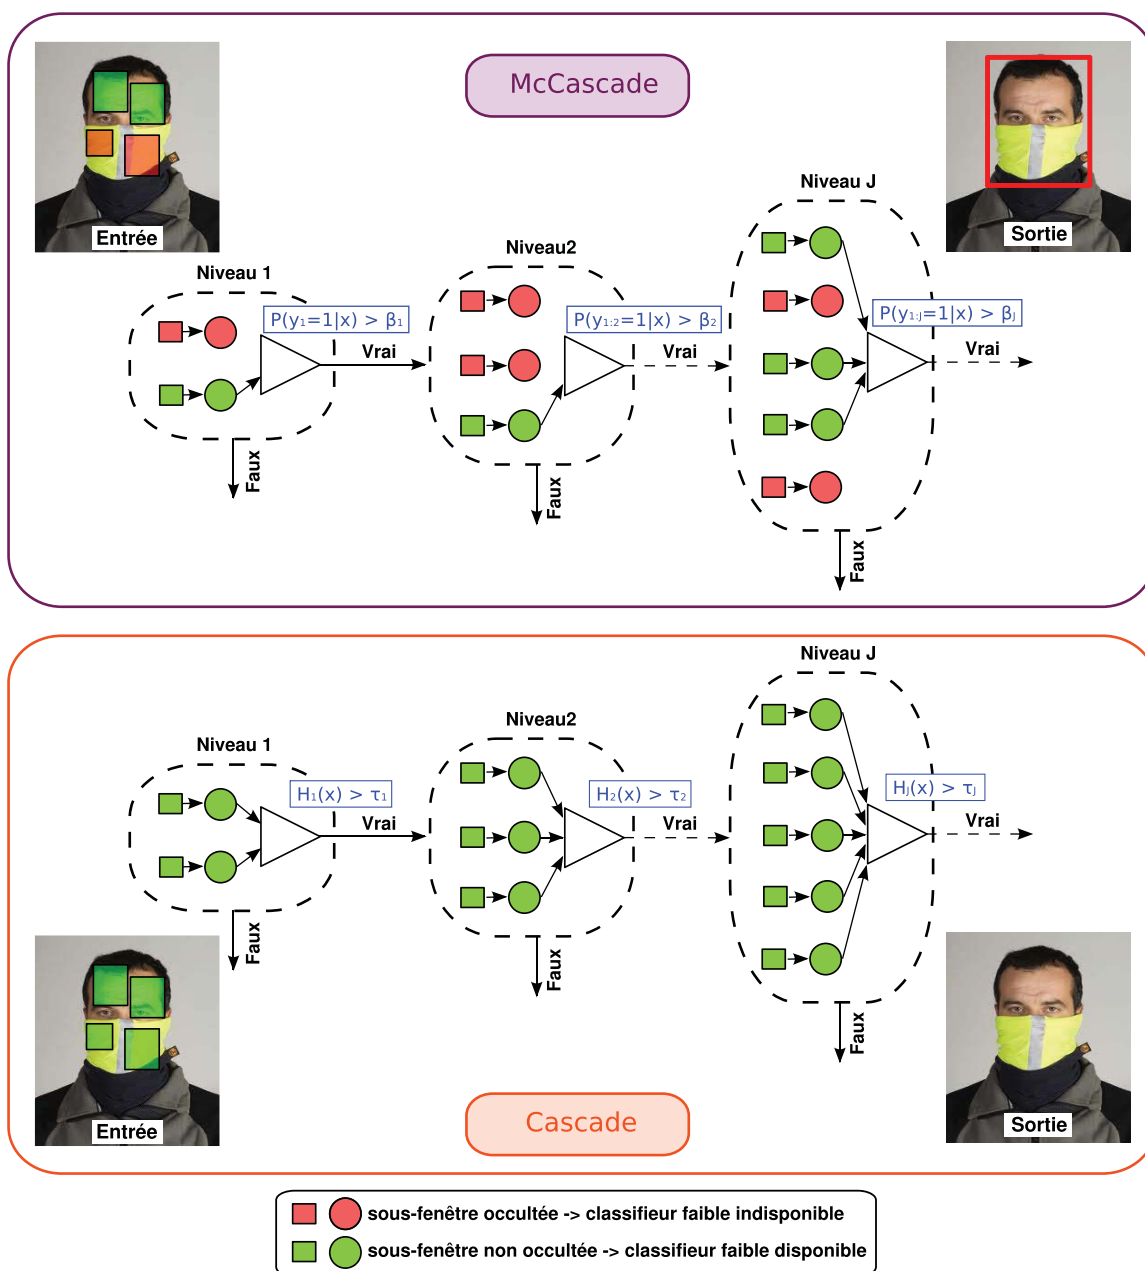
McCascade

Entrée

Sortie

Niveau 1

$P(y_1=1|x) > \beta_1$

Vrai

Faux

Niveau2

$P(y_{1:2}=1|x) > \beta_2$

Vrai

Faux

Niveau J

$P(y_{1:J}=1|x) > \beta_J$

Vrai

Faux

Niveau 1

$H_1(x) > \tau_1$

Vrai

Faux

Niveau2

$H_2(x) > \tau_2$

Vrai

Faux

Niveau J

$H_J(x) > \tau_J$

Vrai

Faux

Entrée

Sortie

Cascade

sous-fenêtre occultée -> classifieur faible indisponible

sous-fenêtre non occultée -> classifieur faible disponible